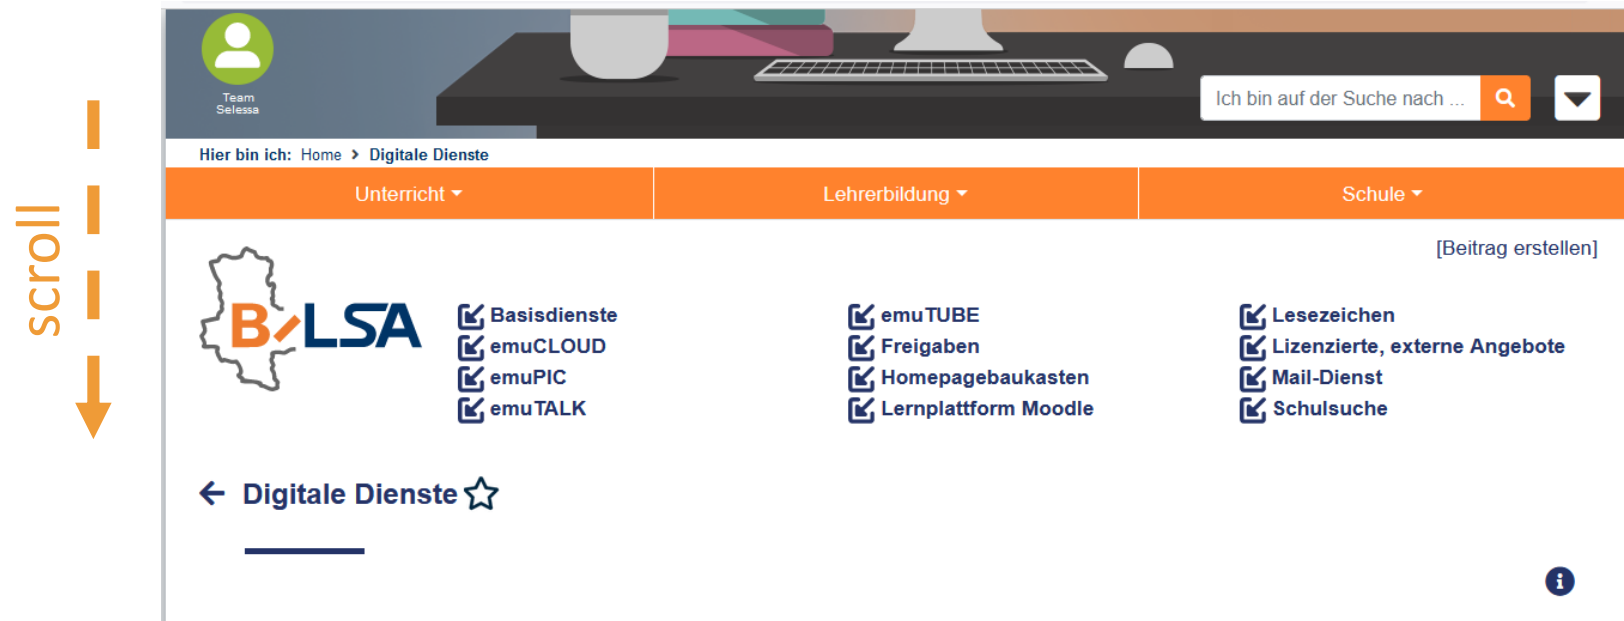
scroll

Team Selessa

Ich bin auf der Suche nach ...

Hier bin ich: Home > Digitale Dienste

Unterricht Lehrerbildung Schule

[Beitrag erstellen]

B LSA

Basisdienste
emuCLOUD
emuPIC
emuTALK

emuTUBE
Freigaben
Homepagebaukasten
Lernplattform Moodle

Lesezeichen
Lizenzierte, externe Angebote
Mail-Dienst
Schulsuche

Digitale Dienste